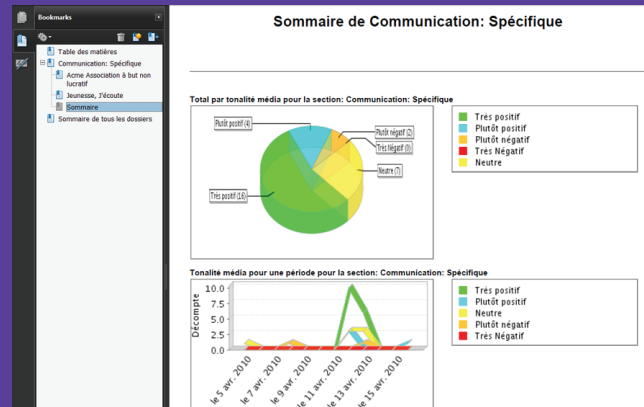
Bookmarks

Table des matières
Communication: Spécifique
Acme Association à but non lucratif
Jeunesse, J'écoute
Sommaire
Sommaire de tous les dossiers

Sommaire de Communication: Spécifique

Total par tonalité média pour la section: Communication: Spécifique

Plutôt positif (4)
Plutôt négatif (2)
Très Négatif (0)
Neutre (7)
Très positif (16)

Très positif
Plutôt positif
Plutôt négatif
Très Négatif
Neutre

Tonalité média pour une période pour la section: Communication: Spécifique

Décompte
10.0
7.5
5.0
2.5
0.0

le 5 avr. 2010
le 7 avr. 2010
le 9 avr. 2010
le 11 avr. 2010
le 13 avr. 2010
le 15 avr. 2010

Très positif
Plutôt positif
Neutre
Plutôt négatif
Très Négatif